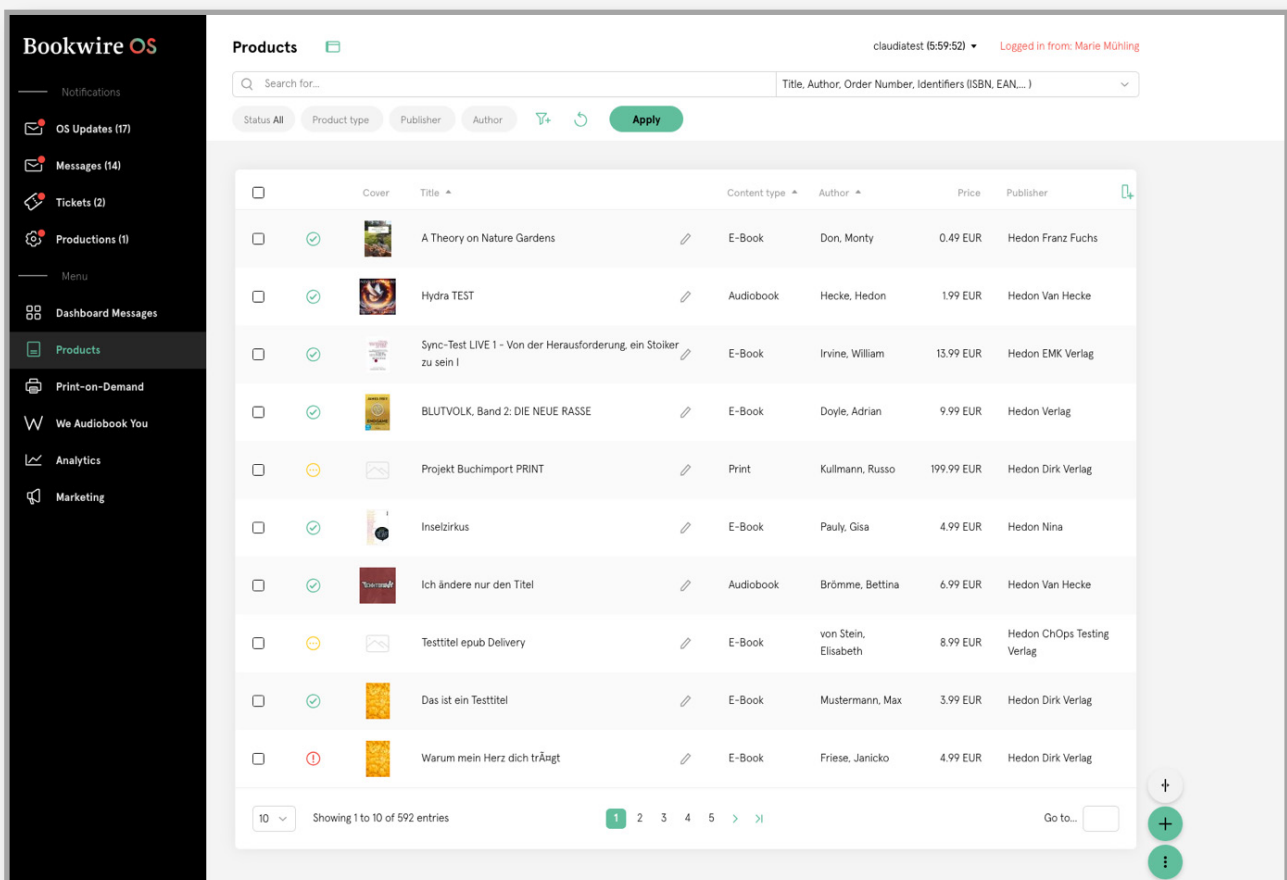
Bookwire OS

Notifications

OS Updates (17)

Messages (14)

Tickets (2)

Productions (1)

Menu

Dashboard Messages

Products

Print-on-Demand

We Audiobook You

Analytics

Marketing

Products

claudiatest (5:59:52)

Logged in from: Marie Mühling

Search for...

Title, Author, Order Number, Identifiers (ISBN, EAN,... )

Status All | Product type | Publisher | Author | Apply

| | | Cover | Title | | Content type | Author | Price | Publisher |
|---|---|---|---|---|---|---|---|---|
| | | | A Theory on Nature Gardens | | E-Book | Don, Monty | 0.49 EUR | Hedon Franz Fuchs |
| | | | Hydra TEST | | Audiobook | Hecke, Hedon | 1.99 EUR | Hedon Van Hecke |
| | | | Sync-Test LIVE 1 - Von der Herausforderung, ein Stoiker zu sein I | | E-Book | Irvine, William | 13.99 EUR | Hedon EMK Verlag |
| | | | BLUTVOLK, Band 2: DIE NEUE RASSE | | E-Book | Doyle, Adrian | 9.99 EUR | Hedon Verlag |
| | | | Projekt Buchimport PRINT | | Print | Kullmann, Russo | 199.99 EUR | Hedon Dirk Verlag |
| | | | Inselzirkus | | E-Book | Pauly, Gisa | 4.99 EUR | Hedon Nina |
| | | | Ich ändere nur den Titel | | Audiobook | Brömme, Bettina | 6.99 EUR | Hedon Van Hecke |
| | | | Testtitel epub Delivery | | E-Book | von Stein, Elisabeth | 8.99 EUR | Hedon ChOps Testing Verlag |
| | | | Das ist ein Testtitel | | E-Book | Mustermann, Max | 3.99 EUR | Hedon Dirk Verlag |
| | | | Warum mein Herz dich trÃ¤gt | | E-Book | Friese, Janicko | 4.99 EUR | Hedon Dirk Verlag |

10

Showing 1 to 10 of 592 entries

1 2 3 4 5

Go to...